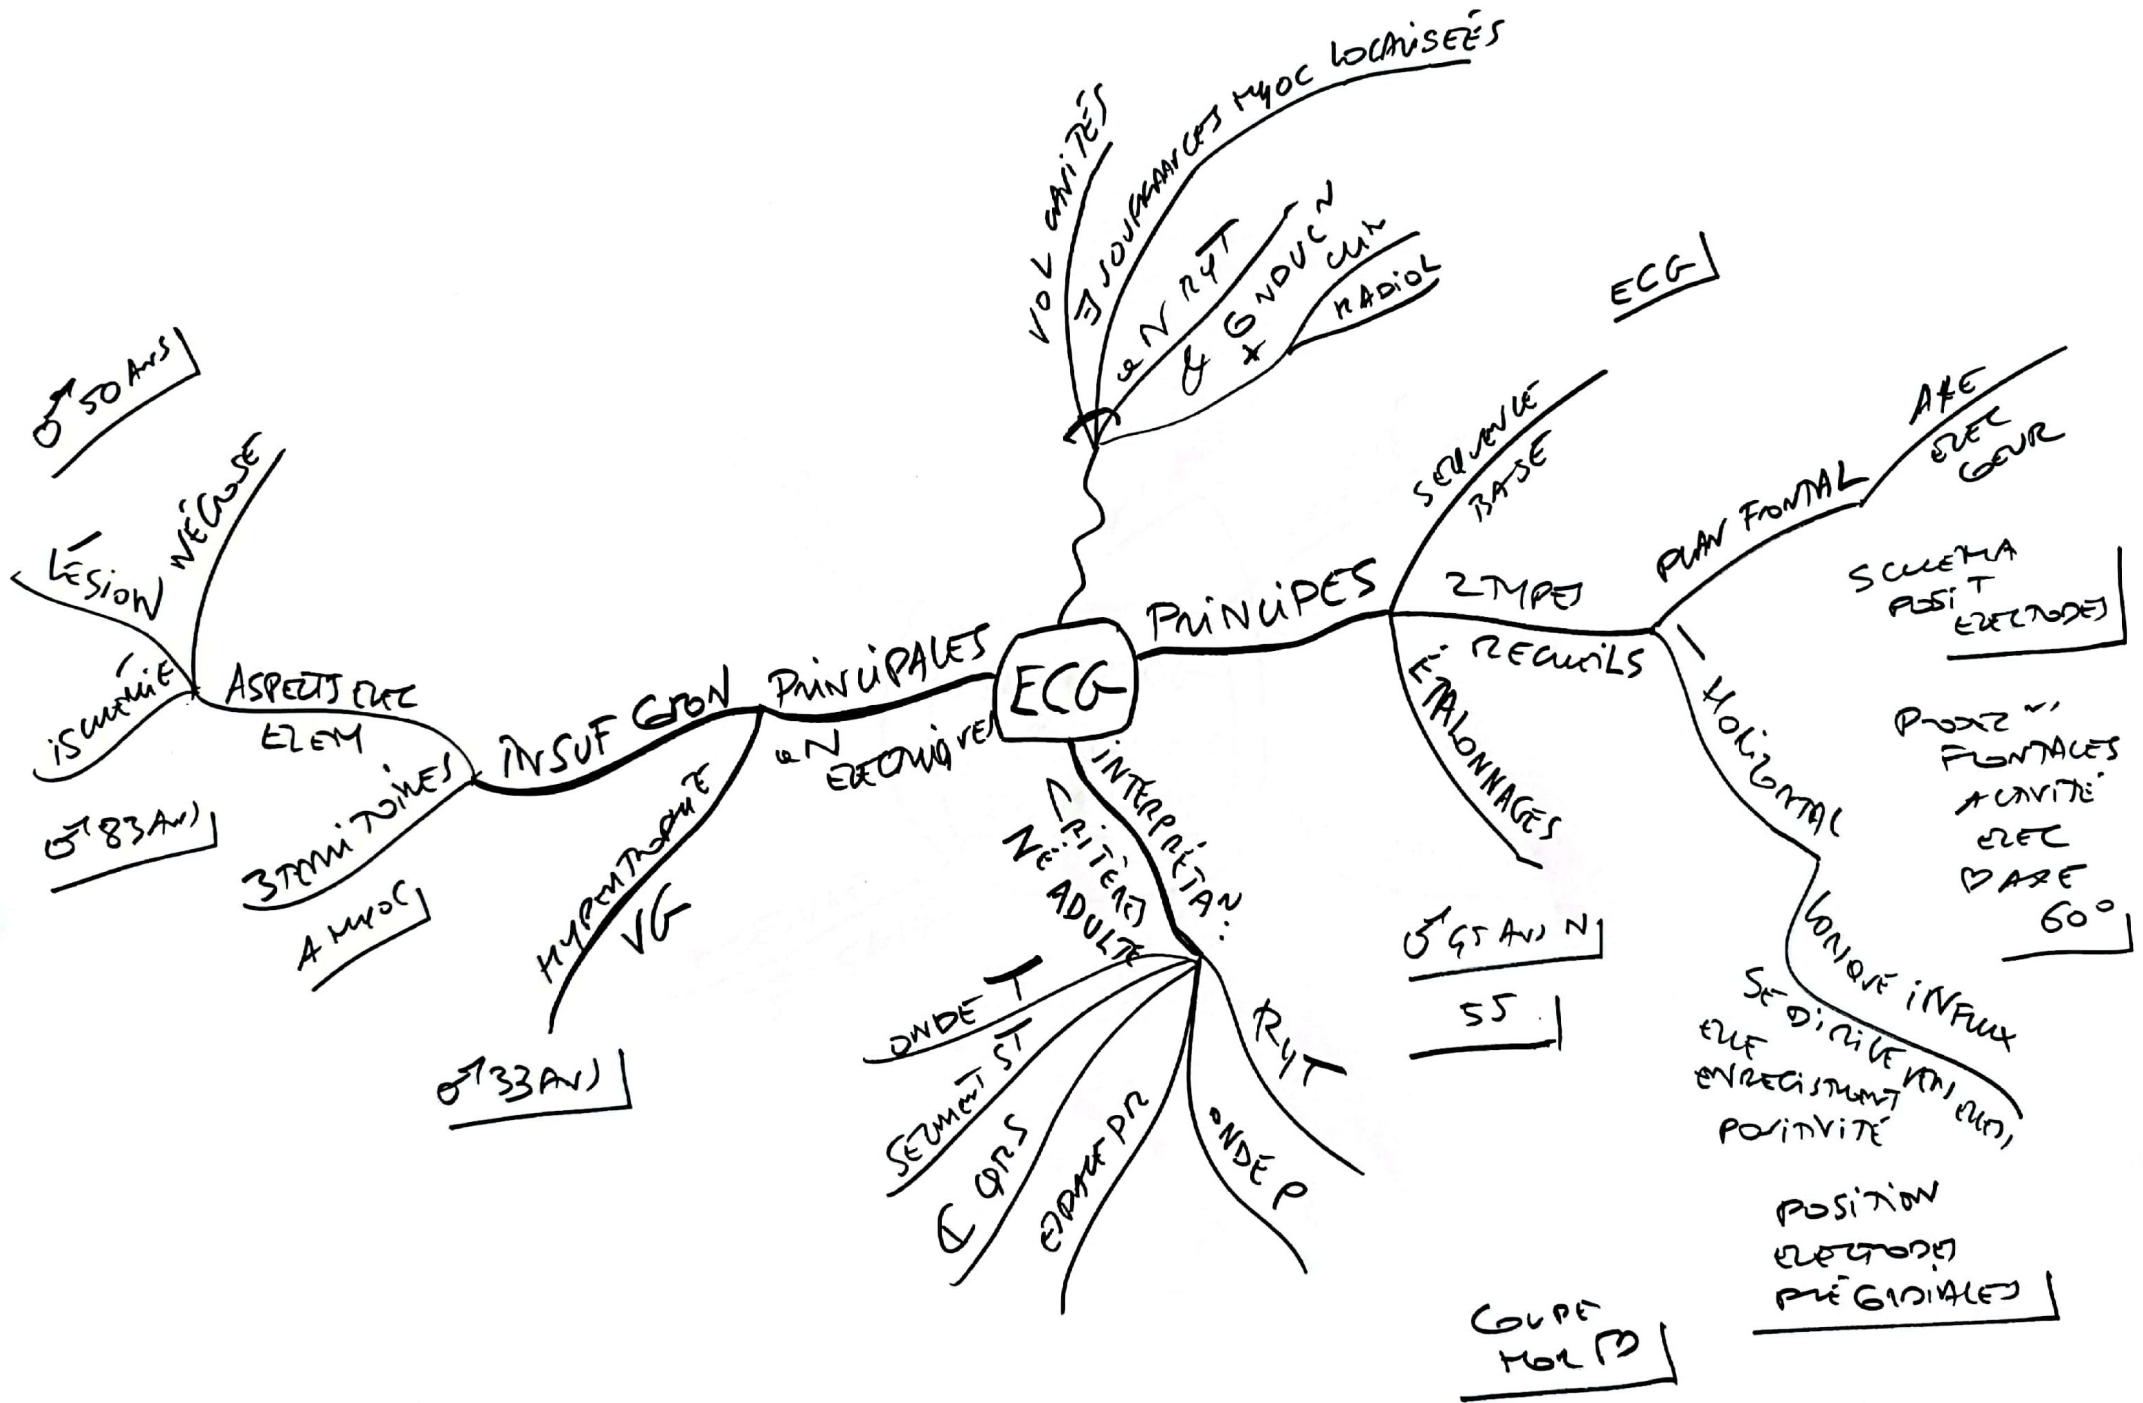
ECG

VOL CAVITÉS
∃ SOUFFRANCES MYOC LOCALISÉES
⊘ N RYT
& CONDUC N
CLIN
RADIOL
+

ECG

PRINCIPES
SÉQUENCE BASE
2 TMPS
RECUEILS
ÉTALONNAGES
PLAN FRONTAL
AXE ÉLEC COEUR
SCHÉMA POSIT ELECTRODES
PROJECT N FRONTALES ACTIVITÉ ÉLEC ♡ AXE 60°
HORIZONTAL
LONGUE INFLUX
SE DIRIGE VERS ELECTR
ELLE ENREGISTREMENT POSITIVITÉ
POSITION ELECTRODES PRÉCORDIALES
COUPE HOR B

♂ 65 ANS N
55

INTERPRÉTAT°
CRITÈRES N ADULTE
RYT
ONDE P
ESPACE PR
C QRS
SEGMENT ST
ONDE T

PRINCIPALES ⊘N ÉLECTRIQUES
INSUF CORON
HYPERTROPHIE VG
♂ 33 ANS
ASPECTS ÉLEC ÉLÉM
3 TERRITOIRES
A MYOC
LÉSION
NÉCROSE
ISCHÉMIE
♂ 50 ANS
♂ 83 ANS